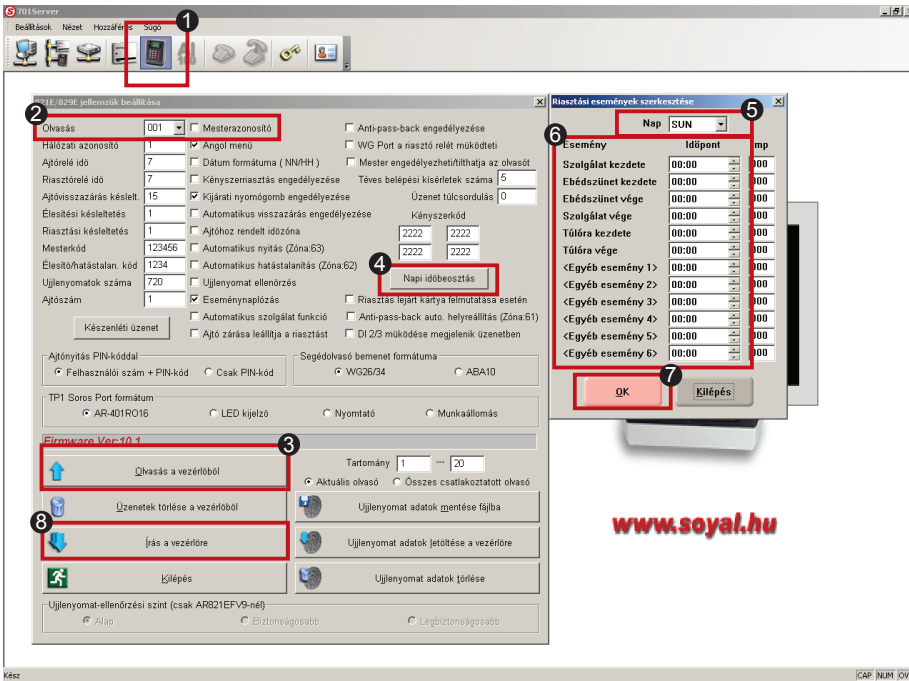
701Server
Beállítások Nézet Hozzáférés Súgó
1
821E/829E jellemzők beállítása
2
Olvasás 001 Mesterazonosító
Hálózati azonosító 1 Angol menü
Ajtórelé idő 7 Dátum formátuma ( NN/HH )
Riasztórelé idő 7 Kényszerriasztás engedélyezése
Ajtóvisszazárás késlelt. 15 Kijárati nyomógomb engedélyezése
Élesítési késleltetés 1 Automatikus visszazárás engedélyezése
Riasztási késleltetés 1 Ajtóhoz rendelt időzóna
Mesterkód 123456 Automatikus nyitás (Zóna:63)
Élesítő/hatástalan. kód 1234 Automatikus hatástalanítás (Zóna:62)
Ujjlenyomatok száma 720 Ujjlenyomat ellenőrzés
Ajtószám 1 Eseménynaplózás
Készenléti üzenet
Automatikus szolgálat funkció
Ajtó zárása leállítja a riasztást
Anti-pass-back engedélyezése
WG Port a riasztó relét működteti
Mester engedélyezheti/tilthatja az olvasót
Téves belépési kísérletek száma 5
Üzenet túlcsordulás 0
Kényszerkód
2222 2222
2222 2222
4
Napi időbeosztás
Riasztás lejárt kártya felmutatása esetén
Anti-pass-back auto. helyreállítás (Zóna:61)
DI 2/3 működése megjelenik üzenetben
Ajtónyitás PIN-kóddal
Felhasználói szám + PIN-kód Csak PIN-kód
Segédolvasó bemenet formátuma
WG26/34 ABA10
TP1 Soros Port formátum
AR-401RO16 LED kijelző Nyomtató Munkaállomás
Firmware Ver:10.1
3
Olvasás a vezérlőből
Tartomány 1 --- 20
Aktuális olvasó Összes csatlakoztatott olvasó
Üzenetek törlése a vezérlőből
Ujjlenyomat adatok mentése fájlba
8
Írás a vezérlőre
Ujjlenyomat adatok letöltése a vezérlőre
Kilépés
Ujjlenyomat adatok törlése
Ujjlenyomat-ellenőrzési szint (csak AR821EFV9-nél)
Alap Biztonságosabb Legbiztonságosabb
Riasztási események szerkesztése
5
Nap SUN
6
Esemény Időpont Ismp
Szolgálat kezdete 00:00
Ebédszünet kezdete 00:00
Ebédszünet vége 00:00
Szolgálat vége 00:00
Túlóra kezdete 00:00
Túlóra vége 00:00
<Egyéb esemény 1> 00:00
<Egyéb esemény 2> 00:00
<Egyéb esemény 3> 00:00
<Egyéb esemény 4> 00:00
<Egyéb esemény 5> 00:00
<Egyéb esemény 6> 00:00
7
OK Kilépés
www.soyal.hu
Kész
CAP NUM OV